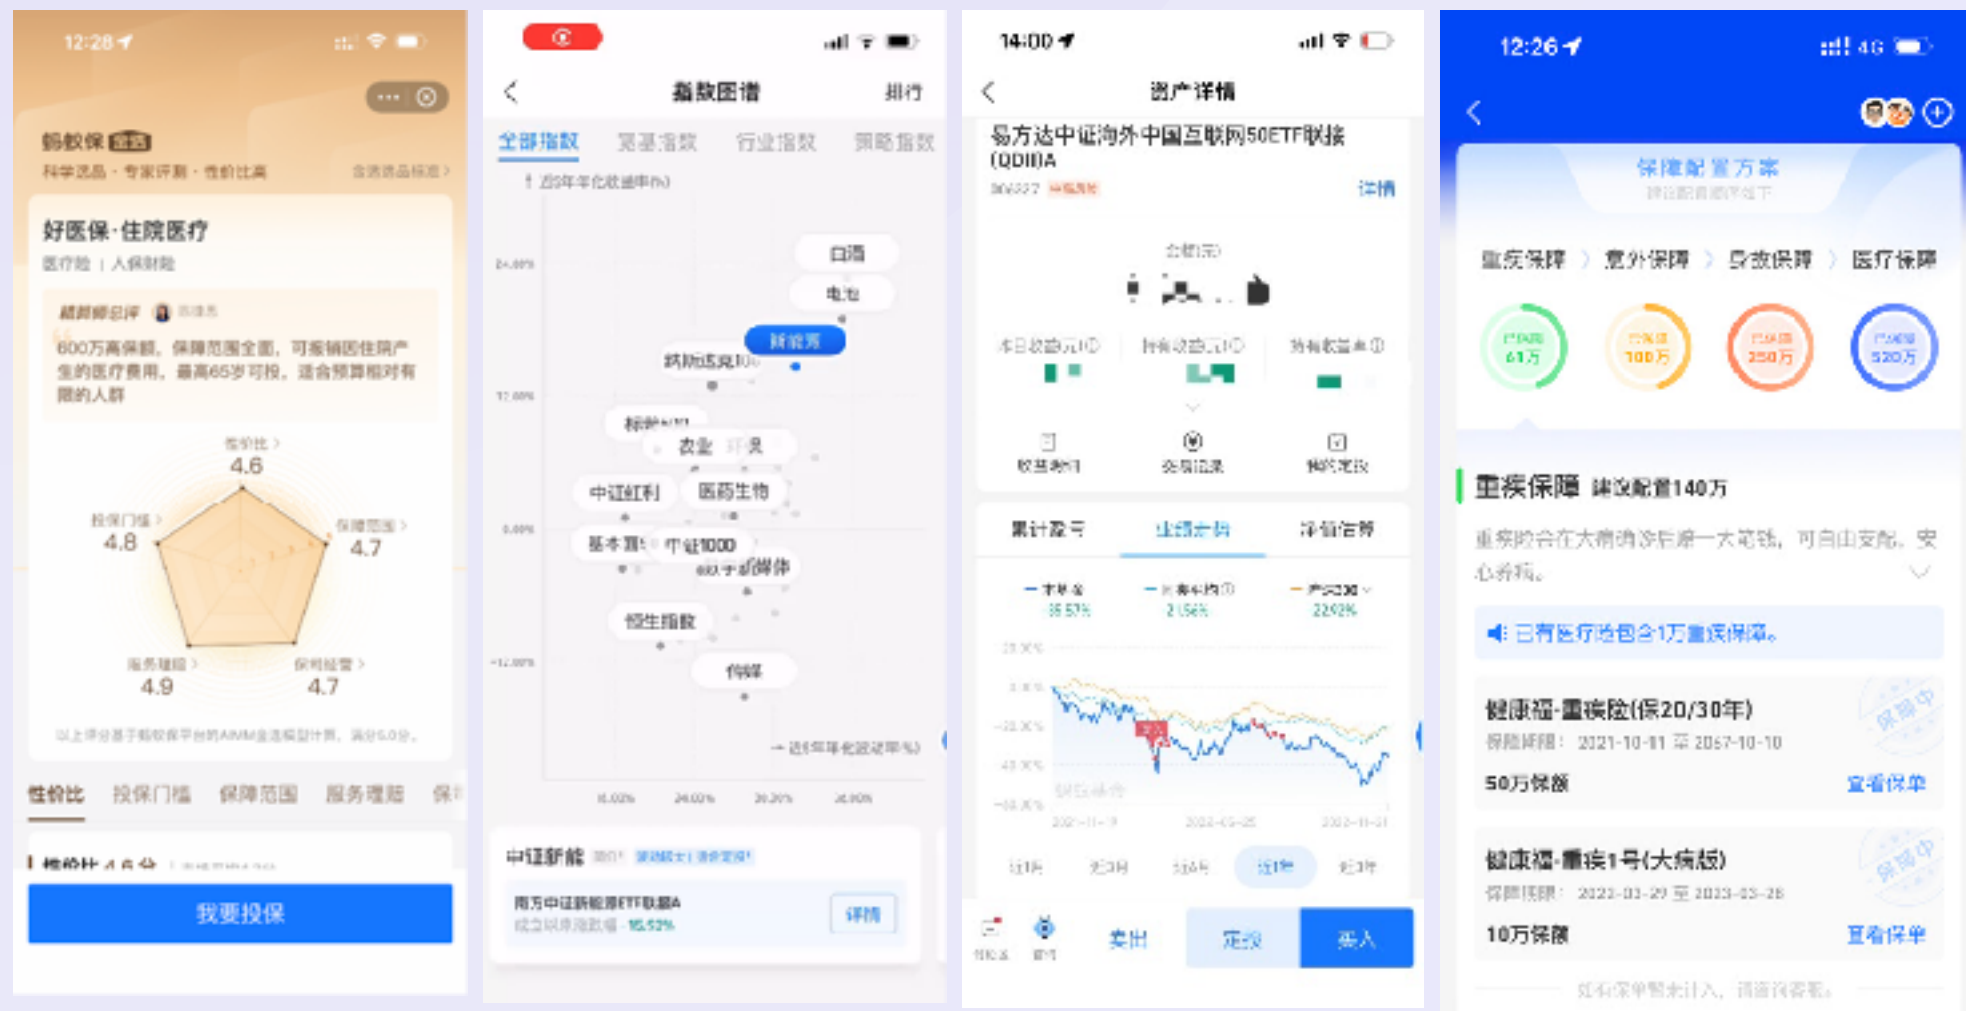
12:28

蚂蚁保

科学选品 · 专家评测 · 性价比高

好医保·住院医疗

医疗险 | 人保财险

600万高保额，保障范围全面，可报销因住院产生的医疗费用，最高65岁可投，适合预算相对有限的人群

性价比 4.6

投保门槛 4.8

保障范围 4.7

服务理赔 4.9

保司经营 4.7

性价比 投保门槛 保障范围 服务理赔

我要投保

指数图谱 排行

全部指数 宽基指数 行业指数 策略指数

白酒

电池

新能源

农业

中证红利

医药生物

中证1000

恒生指数

传媒

中证新能

南方中证新能源ETF联接A

详情

14:00

资产详情

易方达中证海外中国互联网50ETF联接(QDII)A

详情

累计盈亏 业绩走势 净值估算

卖出 定投 买入

12:26

保障配置方案

重疾保障 意外保障 身故保障 医疗保障

61万

100万

250万

520万

重疾保障 建议配置140万

重疾险会在大病确诊后赔一大笔钱，可自由支配，安心养病。

已有医疗险包含1万重疾保障。

健康福-重疾险(保20/30年)

保障期限：2021-10-11 至 2067-10-10

50万保额 查看保单

健康福-重疾1号(大病版)

保障期限：2022-03-29 至 2023-03-28

10万保额 查看保单